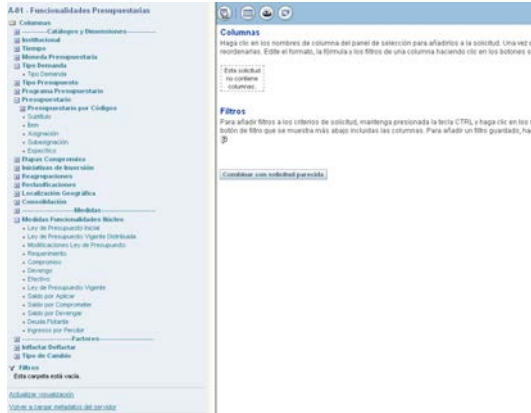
A-01 - Funcionalidades Presupuestarias

Columnas
---------Catálogos y Dimensiones---------
Institucional
Tiempo
Moneda Presupuestaria
Tipo Demanda
• Tipo Demanda
Tipo Presupuesto
Programa Presupuestario
Presupuestario
Presupuestario por Código
• Subtitulo
• Item
• Asignación
• Subasignación
• Específico
Etapas Compromiso
Iniciativas de Inversión
Reasignaciones
Reclasificaciones
Localización Geográfica
Consolidación
---------Medidas---------
Medidas Funcionalidades Niveles
• Ley de Presupuesto Inicial
• Ley de Presupuesto Vigente Distribuida
• Modificaciones Ley de Presupuesto
• Requerimiento
• Compromiso
• Devengo
• Efectivo
• Ley de Presupuesto Vigente
• Saldo por Aplicar
• Saldo por Comprometer
• Saldo por Devengar
• Deuda Flotante
• Ingresos por Percibir
---------Factores---------
Inflactar Deflactar
Tipo de Cambio

Filtros
Esta carpeta está vacía.

Actualizar visualización
Volver a cargar metadatos del servidor

Columnas
Haga clic en los nombres de columna del panel de selección para añadirlos a la solicitud. Una vez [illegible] reordenarlas. Edite el formato, la fórmula o los filtros de una columna haciendo clic en los botones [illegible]

Esta solicitud no contiene columnas.

Filtros
Para añadir filtros a los criterios de solicitud, mantenga presionada la tecla CTRL y haga clic en los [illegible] botón de filtro que se muestra más abajo incluidas las columnas. Para añadir un filtro guardado, ha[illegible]

Combinar con solicitud parecida